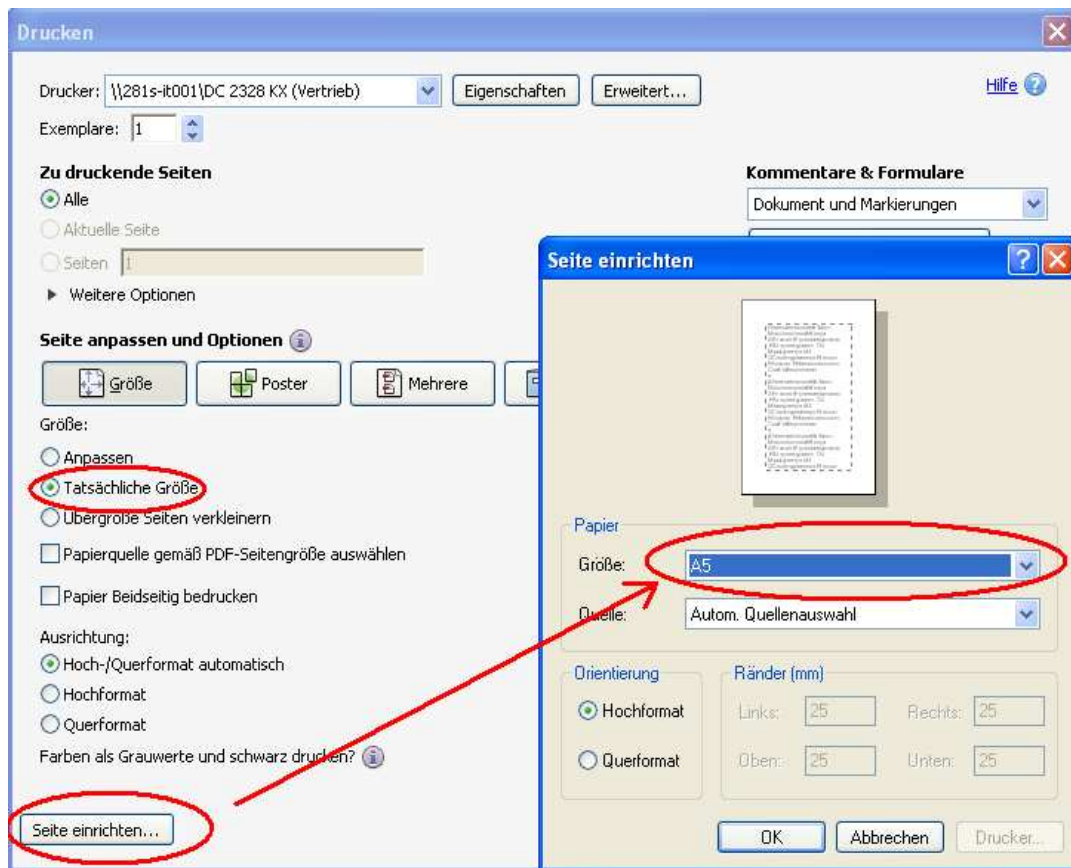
Drucken

Drucker: \\281s-it001\DC 2328 KX (Vertrieb) Eigenschaften Erweitert...

Hilfe

Exemplare: 1

Zu druckende Seiten

Alle

Aktuelle Seite

Seiten 1

Weitere Optionen

Kommentare & Formulare

Dokument und Markierungen

Seite anpassen und Optionen

Größe Poster Mehrere

Größe:

Anpassen

Tatsächliche Größe

Übergroße Seiten verkleinern

Papierquelle gemäß PDF-Seitengröße auswählen

Papier Beidseitig bedrucken

Ausrichtung:

Hoch-/Querformat automatisch

Hochformat

Querformat

Farben als Grauwerte und schwarz drucken?

Seite einrichten...

Seite einrichten

Papier

Größe: A5

Quelle: Autom. Quellenauswahl

Orientierung

Hochformat

Querformat

Ränder (mm)

Links: 25 Rechts: 25

Oben: 25 Unten: 25

OK Abbrechen Drucker...